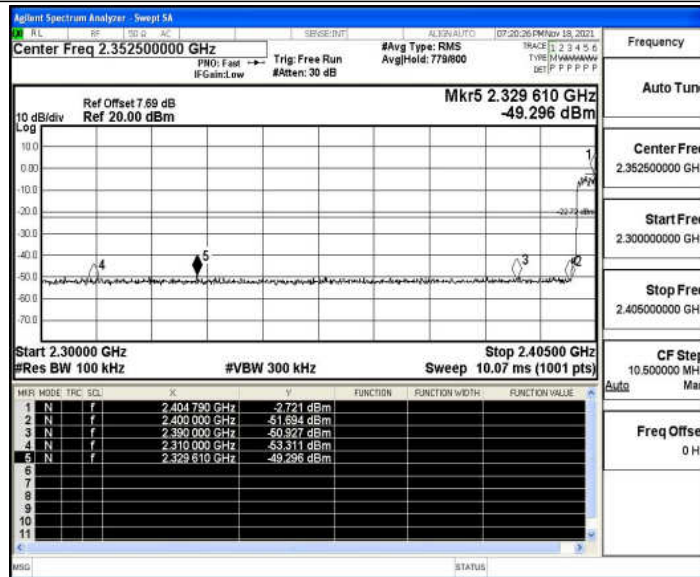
Agilent Spectrum Analyzer - Swept SA
RL RF 50 Ω AC SENSE:INT ALIGN AUTO 07:20:26 PM Nov 18, 2021
Center Freq 2.352500000 GHz
PNO: Fast IFGain:Low
Trig: Free Run
#Atten: 30 dB
#Avg Type: RMS
Avg|Hold: 779/800
TRACE 1 2 3 4 5 6
TYPE M W W W W W
DET P P P P P P
Frequency

10 dB/div Log
Ref Offset 7.69 dB
Ref 20.00 dBm
Mkr5 2.329 610 GHz
-49.296 dBm

10.0
0.00
-10.0
-20.0
-30.0
-40.0
-50.0
-60.0
-70.0
-22.72 dBm
1
2
3
4
5

Start 2.30000 GHz
#Res BW 100 kHz
#VBW 300 kHz
Stop 2.40500 GHz
Sweep 10.07 ms (1001 pts)

| MKR | MODE | TRC | SCL | X | Y | FUNCTION | FUNCTION WIDTH | FUNCTION VALUE |
|---|---|---|---|---|---|---|---|---|
| 1 | N | 1 | f | 2.404 790 GHz | -2.721 dBm | | | |
| 2 | N | 1 | f | 2.400 000 GHz | -51.694 dBm | | | |
| 3 | N | 1 | f | 2.390 000 GHz | -50.927 dBm | | | |
| 4 | N | 1 | f | 2.310 000 GHz | -53.311 dBm | | | |
| 5 | N | 1 | f | 2.329 610 GHz | -49.296 dBm | | | |
| 6 | | | | | | | | |
| 7 | | | | | | | | |
| 8 | | | | | | | | |
| 9 | | | | | | | | |
| 10 | | | | | | | | |
| 11 | | | | | | | | |

Auto Tun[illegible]
Center Fre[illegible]
2.352500000 GH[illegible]
Start Fre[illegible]
2.300000000 GH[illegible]
Stop Fre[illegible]
2.405000000 GH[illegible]
CF Ste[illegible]
10.500000 MH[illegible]
Auto Ma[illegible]
Freq Offse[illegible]
0 H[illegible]

MSG
STATUS